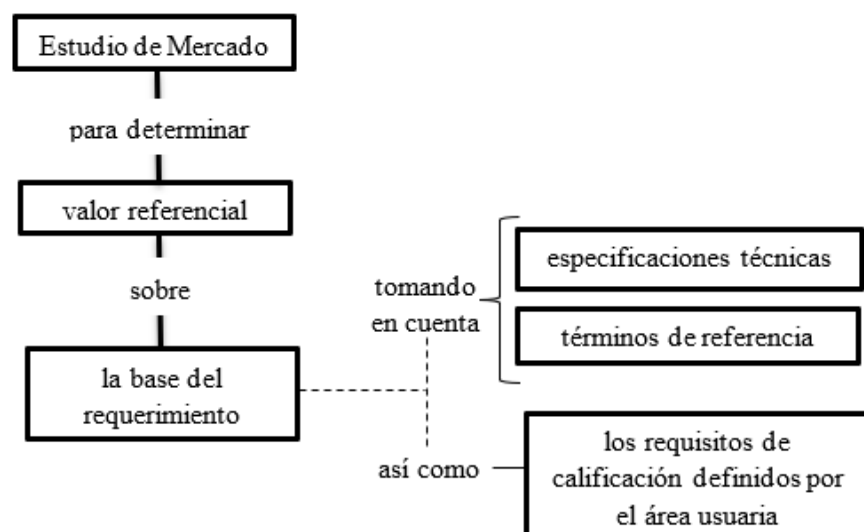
Estudio de Mercado

para determinar

valor referencial

sobre

la base del requerimiento

tomando en cuenta

especificaciones técnicas

términos de referencia

así como

los requisitos de calificación definidos por el área usuaria